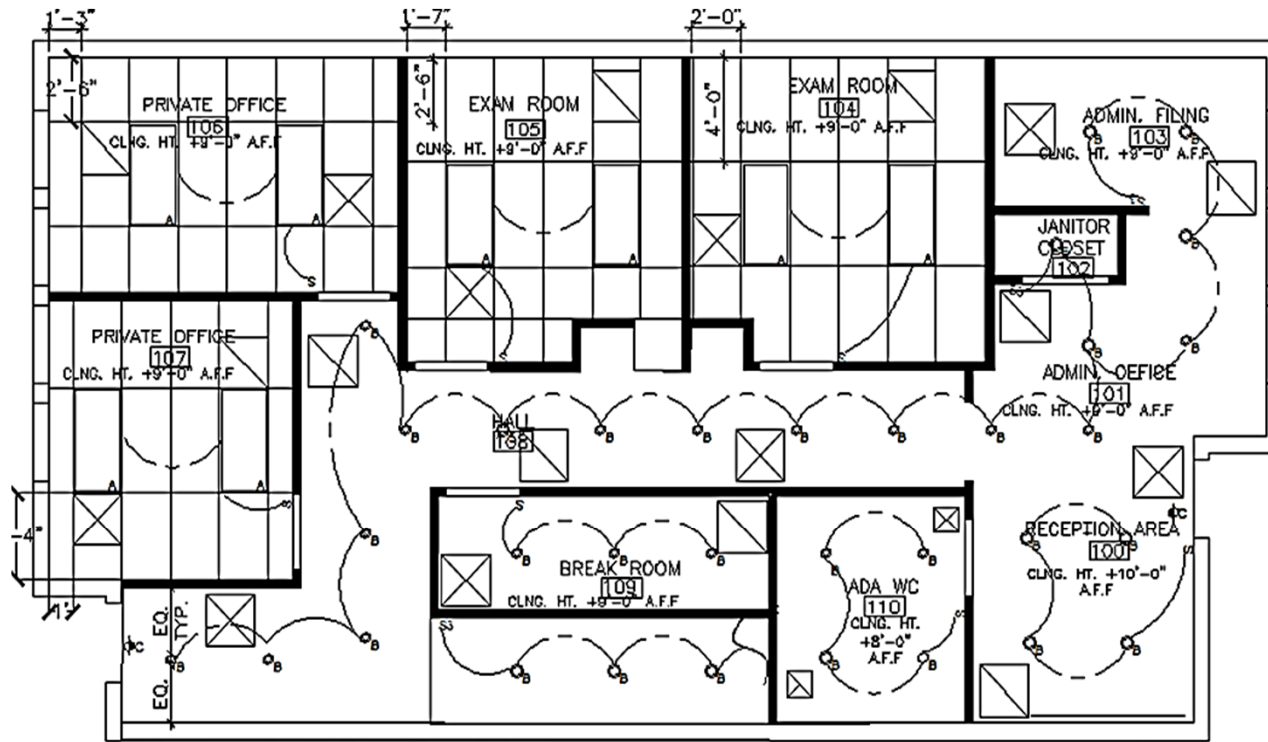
1'-3"
1'-7"
2'-0"
2'-6"
2'-6"
4'-0"

PRIVATE OFFICE
106
CLNG. HT. +9'-0" A.F.F
A
A
S

EXAM ROOM
105
CLNG. HT. +9'-0" A.F.F
A
S

EXAM ROOM
104
CLNG. HT. +9'-0" A.F.F
A
S

ADMIN. FILING
103
CLNG. HT. +9'-0" A.F.F
B
B

JANITOR CLOSET
102

S3
B
B
B

ADMIN. OFFICE
101
CLNG. HT. +9'-0" A.F.F
B

PRIVATE OFFICE
107
CLNG. HT. +9'-0" A.F.F
A
A
S

B
B
HALL
108
B
B
B
B
B
B
B

-4"
1'
B
B

S
BREAK ROOM
109
CLNG. HT. +9'-0" A.F.F
B
B
B

B
B
ADA WC
110
CLNG. HT. +8'-0" A.F.F
B
B
S

RECEPTION AREA
100
CLNG. HT. +10'-0" A.F.F
B
B
B
B
C

C
EQ.
TYP.
EQ.
B
B
B
S3
B
B
B